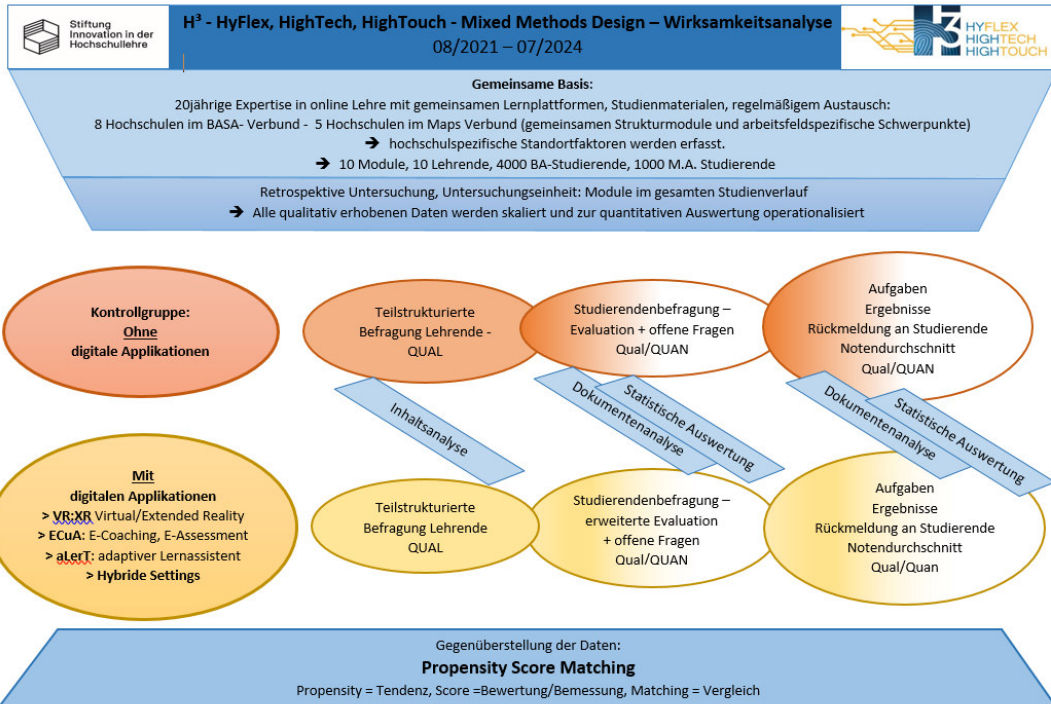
Stiftung Innovation in der Hochschullehre

H³ - HyFlex, HighTech, HighTouch - Mixed Methods Design – Wirksamkeitsanalyse
08/2021 – 07/2024

HYFLEX HIGHTECH HIGHTOUCH

Gemeinsame Basis:
20jährige Expertise in online Lehre mit gemeinsamen Lernplattformen, Studienmaterialen, regelmäßigem Austausch:
8 Hochschulen im BASA- Verbund - 5 Hochschulen im Maps Verbund (gemeinsamen Strukturmodule und arbeitsfeldspezifische Schwerpunkte)
➔ hochschulspezifische Standortfaktoren werden erfasst.
➔ 10 Module, 10 Lehrende, 4000 BA-Studierende, 1000 M.A. Studierende

Retrospektive Untersuchung, Untersuchungseinheit: Module im gesamten Studienverlauf
➔ Alle qualitativ erhobenen Daten werden skaliert und zur quantitativen Auswertung operationalisiert

Kontrollgruppe:
Ohne
digitale Applikationen

Teilstrukturierte Befragung Lehrende - QUAL

Studierendenbefragung – Evaluation + offene Fragen Qual/QUAN

Aufgaben
Ergebnisse
Rückmeldung an Studierende
Notendurchschnitt
Qual/QUAN

Inhaltsanalyse

Dokumentenanalyse

Statistische Auswertung

Dokumentenanalyse

Statistische Auswertung

Mit
digitalen Applikationen
> VR:XR Virtual/Extended Reality
> ECuA: E-Coaching, E-Assessment
> aLerT: adaptiver Lernassistent
> Hybride Settings

Teilstrukturierte Befragung Lehrende QUAL

Studierendenbefragung – erweiterte Evaluation + offene Fragen Qual/QUAN

Aufgaben
Ergebnisse
Rückmeldung an Studierende
Notendurchschnitt
Qual/Quan

Gegenüberstellung der Daten:
Propensity Score Matching
Propensity = Tendenz, Score =Bewertung/Bemessung, Matching = Vergleich